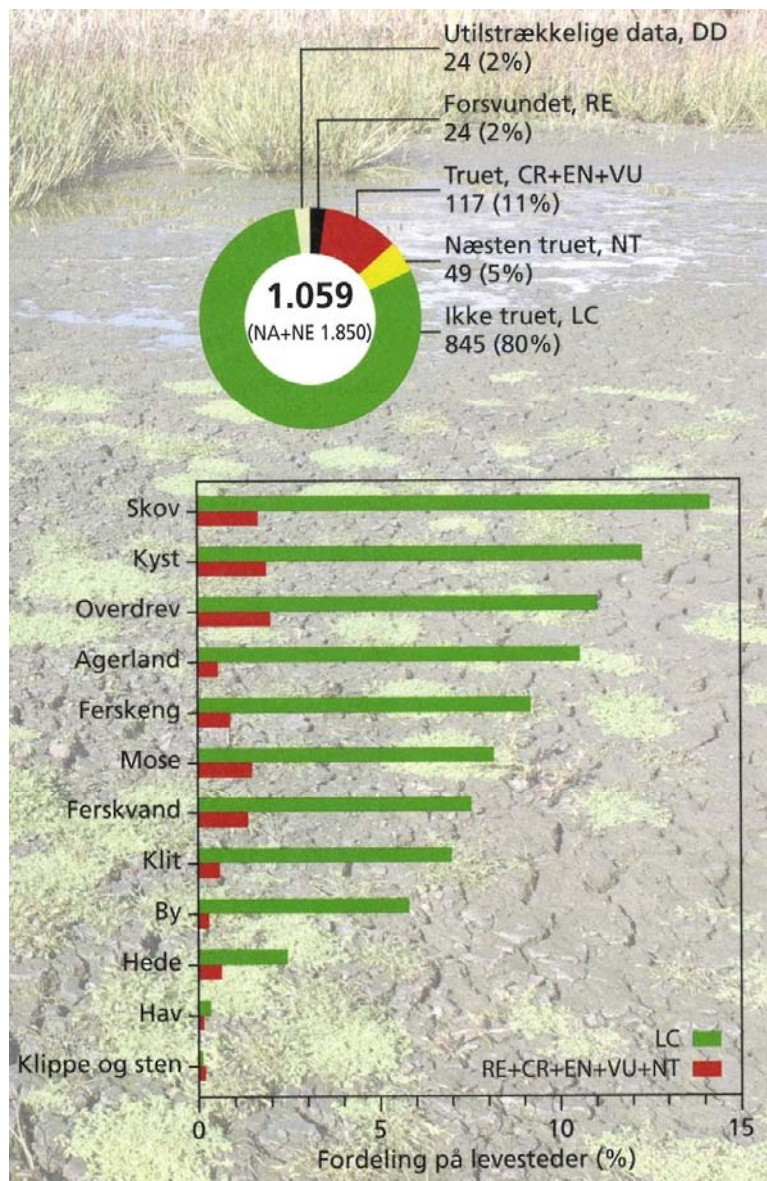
Utilstrækkelige data, DD
24 (2%)
Forsvundet, RE
24 (2%)
Truet, CR+EN+VU
117 (11%)
Næsten truet, NT
49 (5%)
Ikke truet, LC
845 (80%)

1.059
(NA+NE 1.850)

Skov
Kyst
Overdrev
Agerland
Ferskeng
Mose
Ferskvand
Klit
By
Hede
Hav
Klippe og sten

LC
RE+CR+EN+VU+NT

0
5
10
15
Fordeling på levesteder (%)